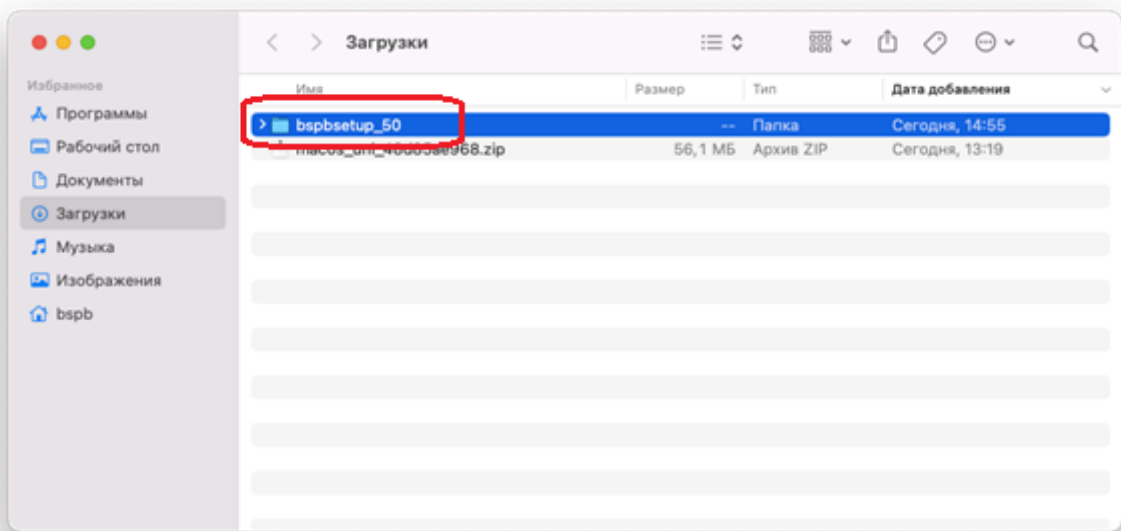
Загрузки

Избранное
Программы
Рабочий стол
Документы
Загрузки
Музыка
Изображения
bspb

| Имя | Размер | Тип | Дата добавления |
|---|---|---|---|
| bspbsetup_50 | -- | Папка | Сегодня, 14:55 |
| macos_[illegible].zip | 56,1 МБ | Архив ZIP | Сегодня, 13:19 |